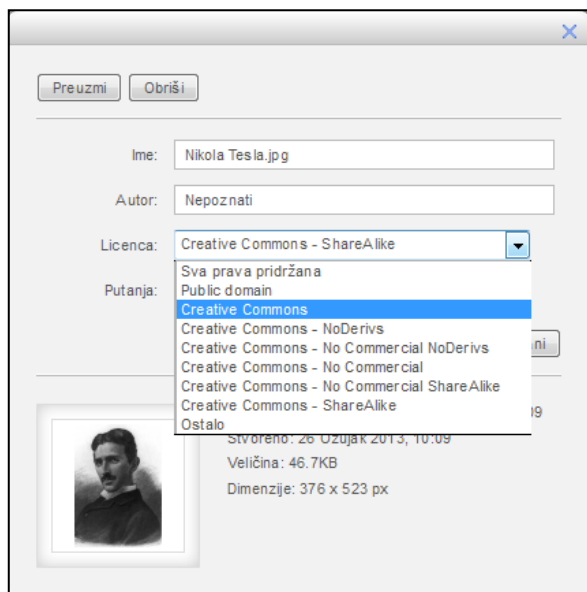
Preuzmi Obriši

Ime: Nikola Tesla.jpg

Autor: Nepoznati

Licenca: Creative Commons - ShareAlike

Sva prava pridržana
Public domain
Creative Commons
Creative Commons - NoDerivs
Creative Commons - No Commercial NoDerivs
Creative Commons - No Commercial
Creative Commons - No Commercial ShareAlike
Creative Commons - ShareAlike
Ostalo

Putanja:

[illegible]ni

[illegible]9

Stvoreno: 26 Ožujak 2013, 10:09

Veličina: 46.7KB

Dimenzije: 376 x 523 px